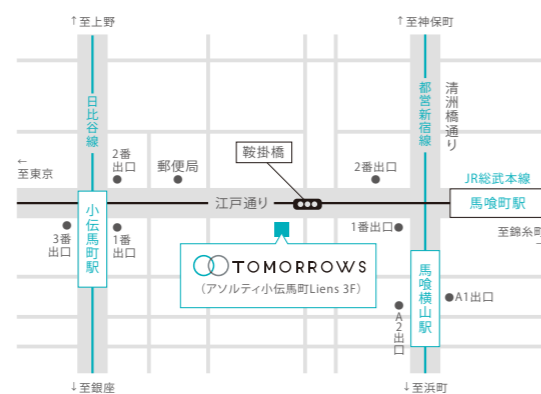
↑至上野

↑至神保町

日比谷線

都営新宿線

清洲橋通り

←
至東京

2番
出口

郵便局

鞍掛橋

2番出口

JR総武本線

馬喰町駅

江戸通り

小伝馬町駅

3番
出口

1番
出口

1番出口

至錦糸町

TOMORROWS

（アソルティ小伝馬町Liens 3F）

馬喰横山駅

A1出口

A2出口

↓至銀座

↓至浜町